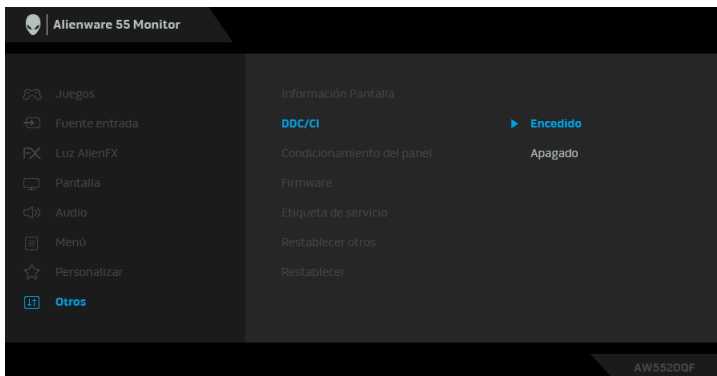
Alienware 55 Monitor

Juegos
Fuente entrada
Luz AlienFX
Pantalla
Audio
Menú
Personalizar
Otros

Información Pantalla
DDC/CI
Condicionamiento del panel
Firmware
Etiqueta de servicio
Restablecer otros
Restablecer

Encedido
Apagado

AW5520QF